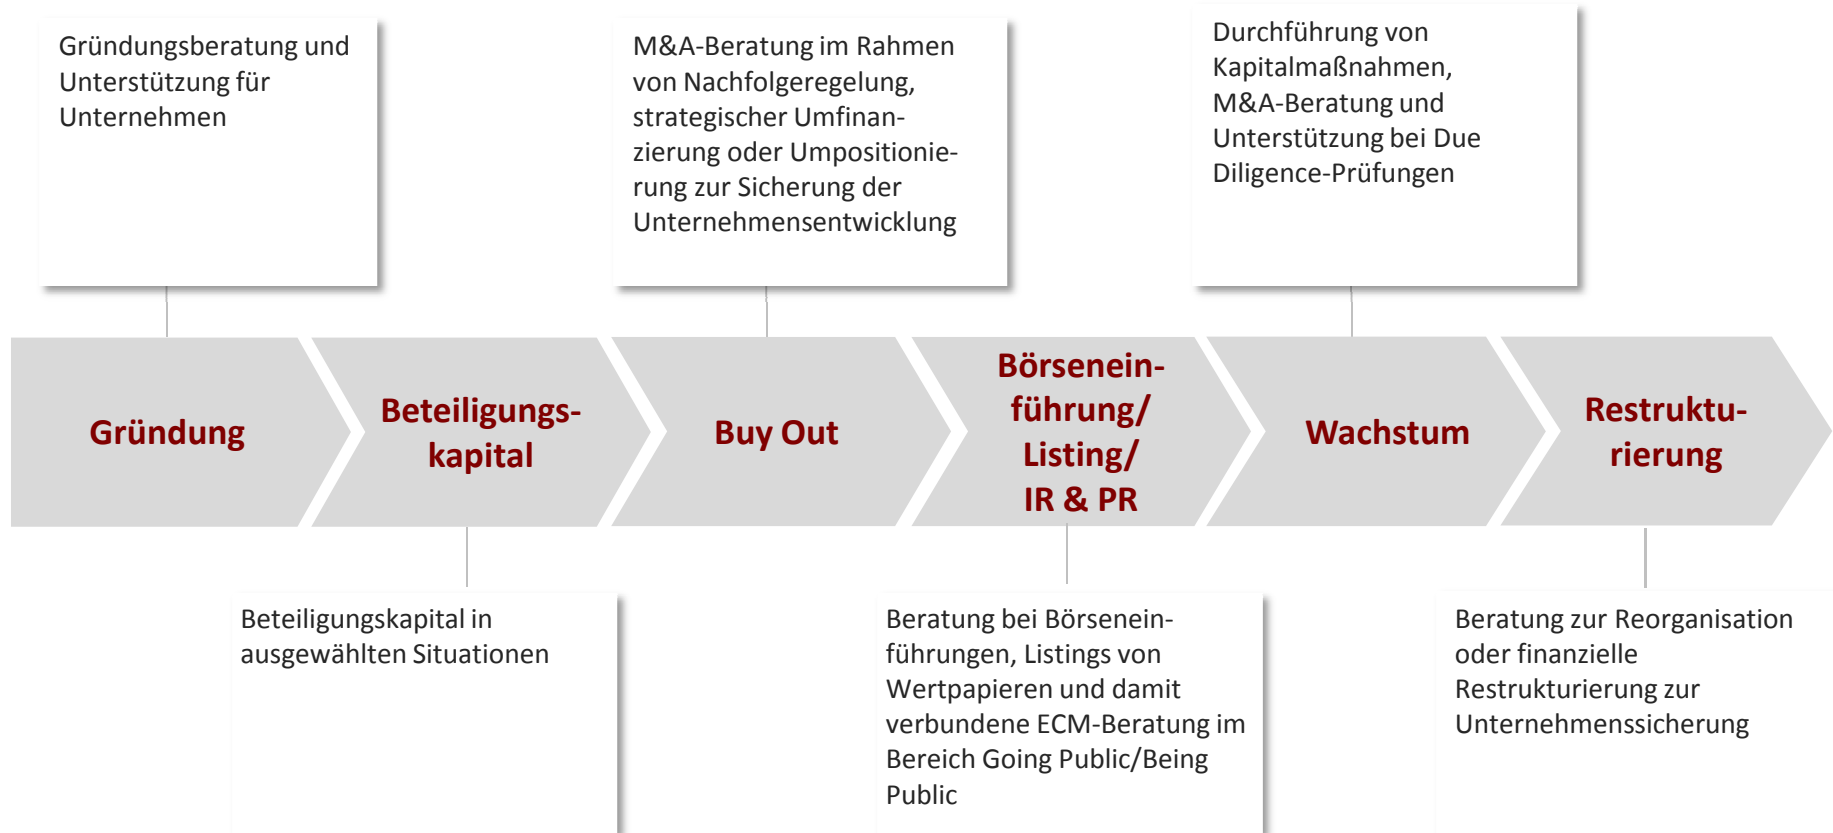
Gründungsberatung und Unterstützung für Unternehmen

M&A-Beratung im Rahmen von Nachfolgeregelung, strategischer Umfinanzierung oder Umpositionierung zur Sicherung der Unternehmensentwicklung

Durchführung von Kapitalmaßnahmen, M&A-Beratung und Unterstützung bei Due Diligence-Prüfungen

Gründung

Beteiligungskapital

Buy Out

Börseneinführung/ Listing/ IR & PR

Wachstum

Restrukturierung

Beteiligungskapital in ausgewählten Situationen

Beratung bei Börseneinführungen, Listings von Wertpapieren und damit verbundene ECM-Beratung im Bereich Going Public/Being Public

Beratung zur Reorganisation oder finanzielle Restrukturierung zur Unternehmenssicherung